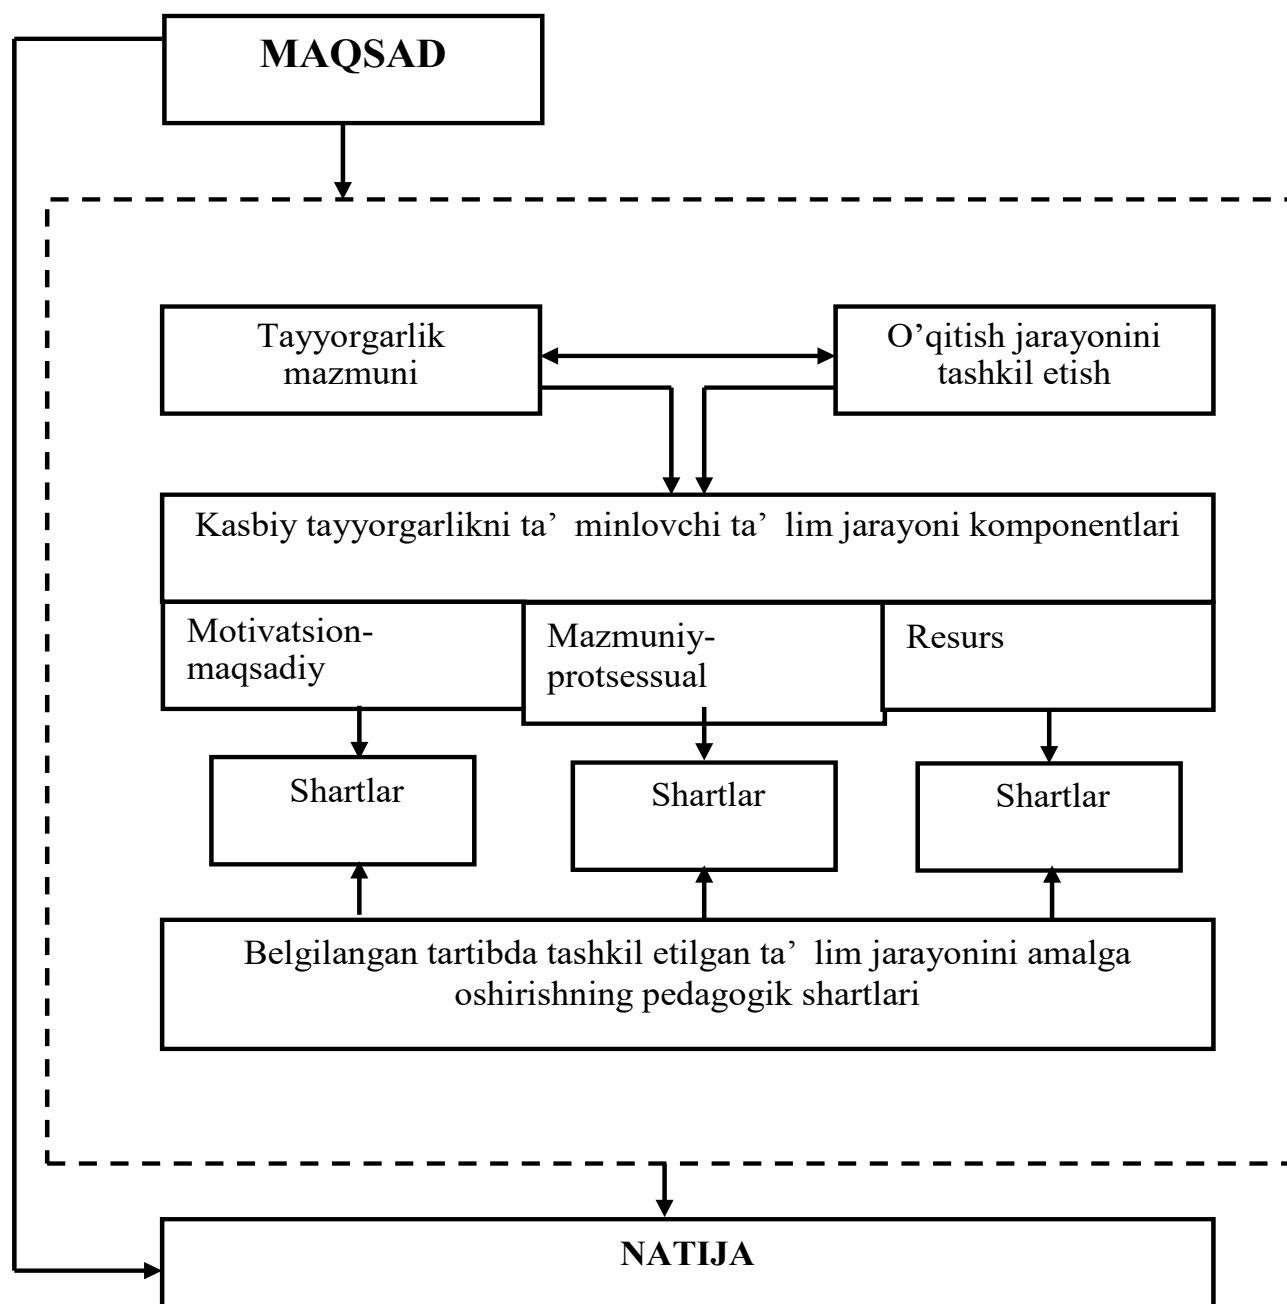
MAQSAD

Tayyorgarlik mazmuni

O'qitish jarayonini tashkil etish

Kasbiy tayyorgarlikni ta' minlovchi ta' lim jarayoni komponentlari

Motivatsion-maqsadiy

Mazmuniy-protsessual

Resurs

Shartlar

Shartlar

Shartlar

Belgilangan tartibda tashkil etilgan ta' lim jarayonini amalga oshirishning pedagogik shartlari

NATIJA